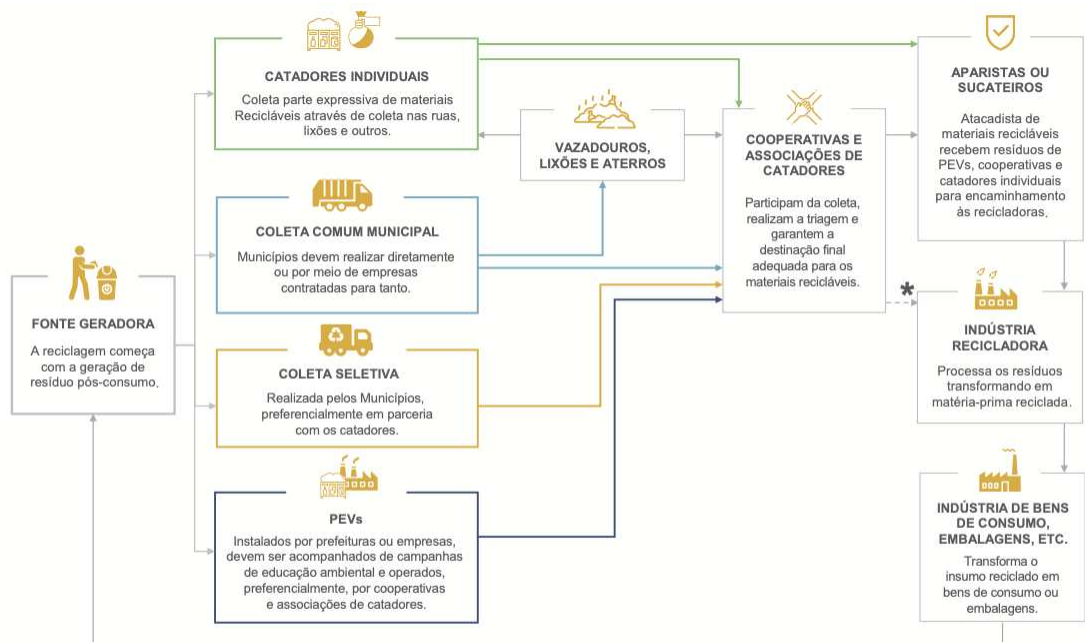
CATADORES INDIVIDUAIS

Coleta parte expressiva de materiais Recicláveis através de coleta nas ruas, lixões e outros.

VAZADOUROS, LIXÕES E ATERROS

COOPERATIVAS E ASSOCIAÇÕES DE CATADORES

Participam da coleta, realizam a triagem e garantem a destinação final adequada para os materiais recicláveis.

APARISTAS OU SUCATEIROS

Atacadista de materiais recicláveis recebem resíduos de PEVs, cooperativas e catadores individuais para encaminhamento às recicladoras.

COLETA COMUM MUNICIPAL

Municípios devem realizar diretamente ou por meio de empresas contratadas para tanto.

FONTE GERADORA

A reciclagem começa com a geração de resíduo pós-consumo.

*

INDÚSTRIA RECICLADORA

Processa os resíduos transformando em matéria-prima reciclada.

COLETA SELETIVA

Realizada pelos Municípios, preferencialmente em parceria com os catadores.

PEVs

Instalados por prefeituras ou empresas, devem ser acompanhados de campanhas de educação ambiental e operados, preferencialmente, por cooperativas e associações de catadores.

INDÚSTRIA DE BENS DE CONSUMO, EMBALAGENS, ETC.

Transforma o insumo reciclado em bens de consumo ou embalagens.